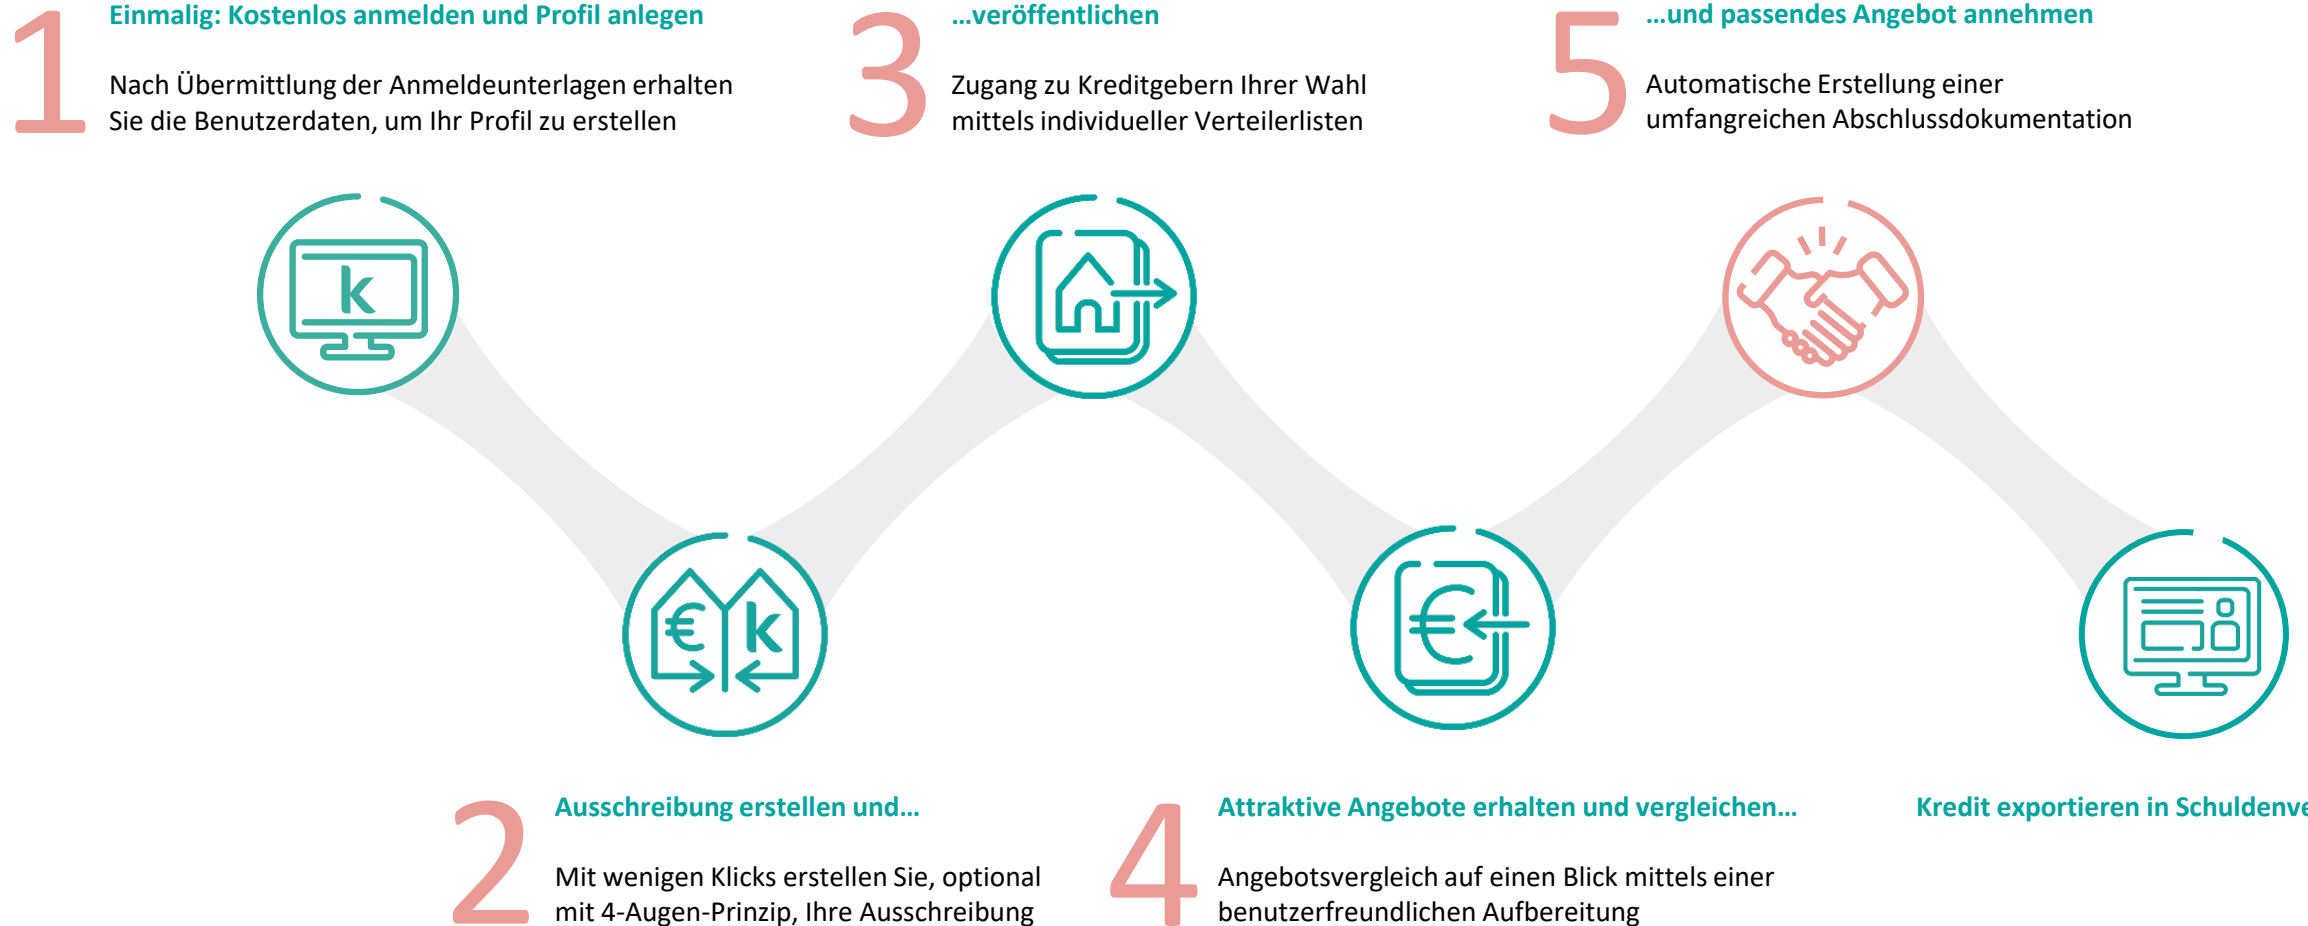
1 Einmalig: Kostenlos anmelden und Profil anlegen

Nach Übermittlung der Anmeldeunterlagen erhalten Sie die Benutzerdaten, um Ihr Profil zu erstellen

3 ...veröffentlichen

Zugang zu Kreditgebern Ihrer Wahl mittels individueller Verteilerlisten

5 ...und passendes Angebot annehmen

Automatische Erstellung einer umfangreichen Abschlussdokumentation

k

€ k

€

2 Ausschreibung erstellen und...

Mit wenigen Klicks erstellen Sie, optional mit 4-Augen-Prinzip, Ihre Ausschreibung

4 Attraktive Angebote erhalten und vergleichen...

Angebotsvergleich auf einen Blick mittels einer benutzerfreundlichen Aufbereitung

Kredit exportieren in Schuldenve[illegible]